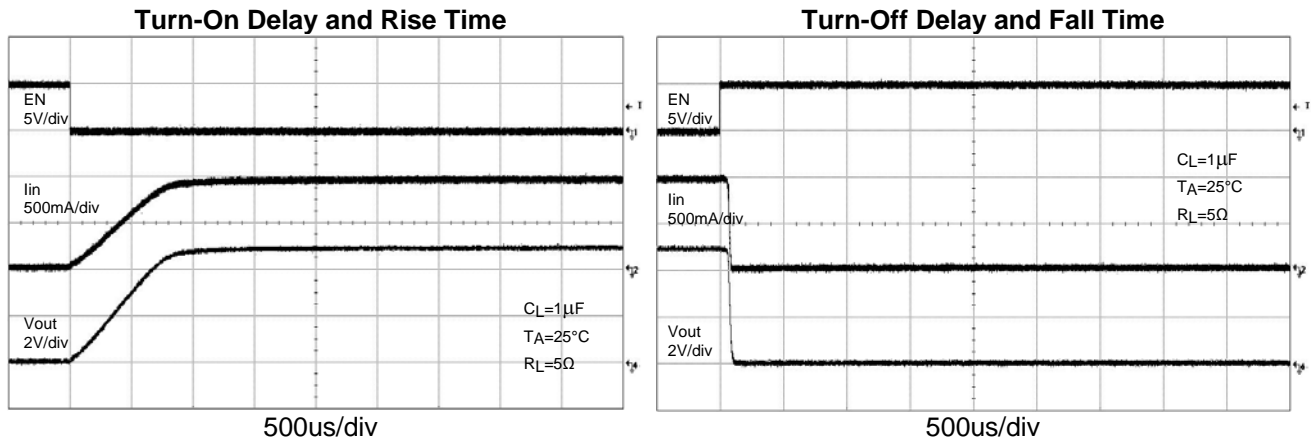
Turn-On Delay and Rise Time

EN
5V/div

Iin
500mA/div

Vout
2V/div

$C_L$=1µF
$T_A$=25°C
$R_L$=5Ω

500us/div

Turn-Off Delay and Fall Time

EN
5V/div

$C_L$=1µF
$T_A$=25°C
$R_L$=5Ω

Iin
500mA/div

Vout
2V/div

500us/div